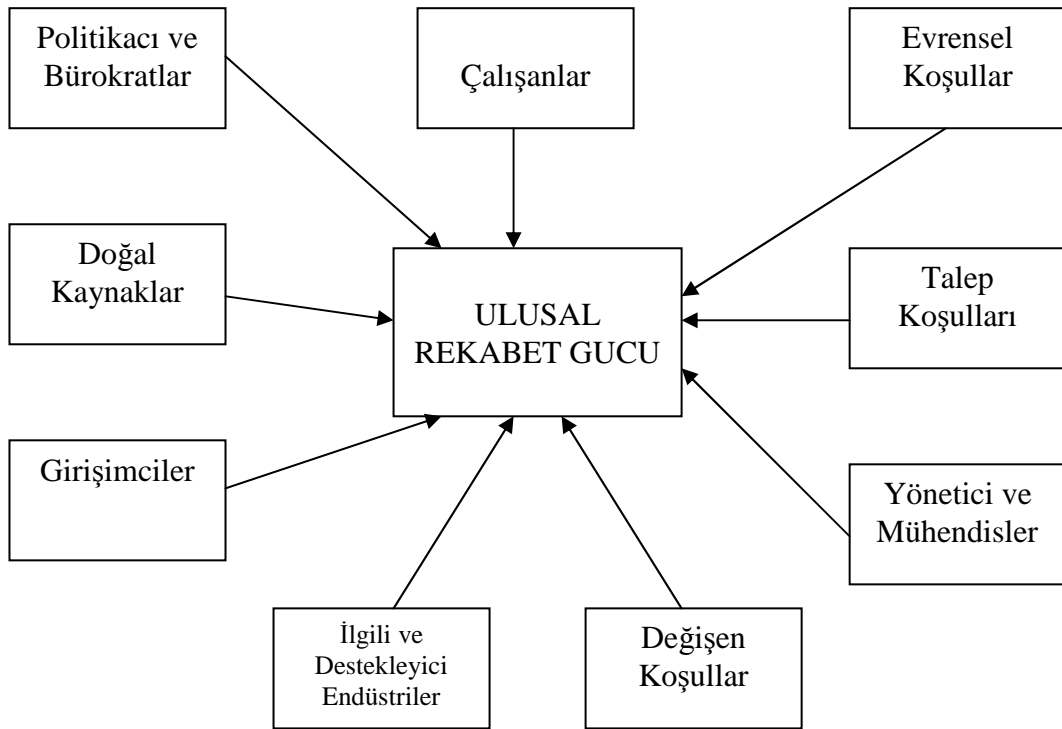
Politikacı ve Bürokratlar

Çalışanlar

Evrensel Koşullar

Doğal Kaynaklar

ULUSAL REKABET GUCU

Talep Koşulları

Girişimciler

Yönetici ve Mühendisler

İlgili ve Destekleyici Endüstriler

Değişen Koşullar